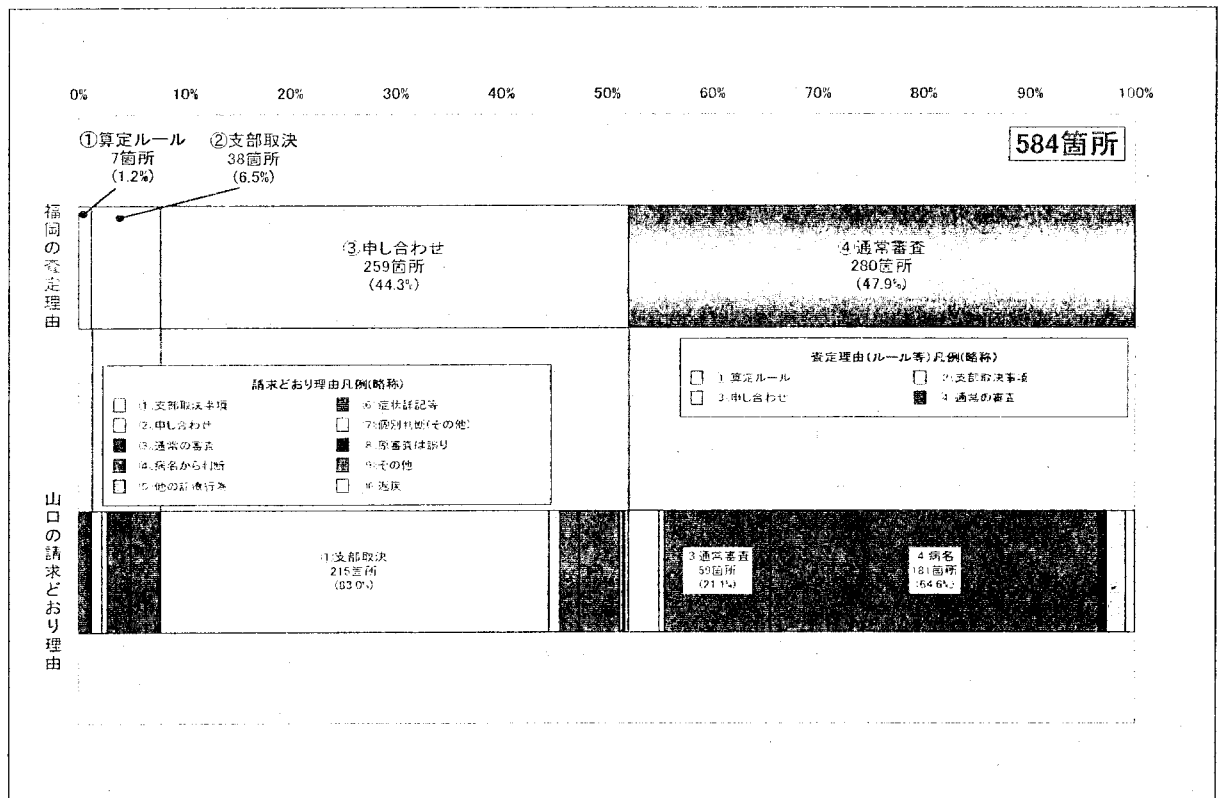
0% 10% 20% 30% 40% 50% 60% 70% 80% 90% 100%

①算定ルール 7箇所 (1.2%)

②支部取決 38箇所 (6.5%)

584箇所

福岡の査定理由

③申し合わせ 259箇所 (44.3%)

④通常審査 280箇所 (47.9%)

請求どおり理由凡例(略称)

| | |
|---|---|
| ①支部取決事項 | ⑥症状詳記等 |
| ②申し合わせ | ⑦個別判断(その他) |
| ③通常の審査 | ⑧原審査は誤り |
| ④病名から判断 | ⑨その他 |
| ⑤他の診療行為 | ⑩返戻 |

査定理由(ルール等)凡例(略称)

| | |
|---|---|
| 1 算定ルール | 2 支部取決事項 |
| 3 申し合わせ | 4 通常の審査 |

山口の請求どおり理由

1 支部取決 215箇所 (63.0%)

3 通常審査 59箇所 (21.1%)

4 病名 181箇所 (64.6%)